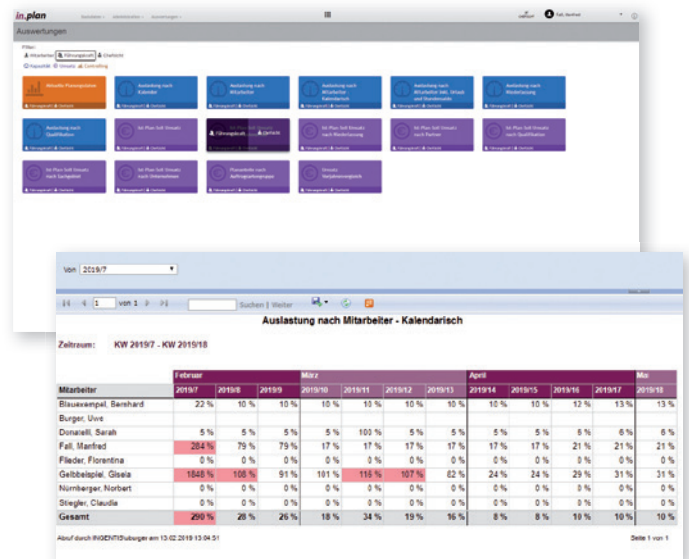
in.plan

Auswertungen

Filter:
Mitarbeiter | Führungskraft | Übersicht
Kapazität | Umsatz | Controlling

Aktuelle Planungsstatus
Auslastung nach Kalender
Auslastung nach Mitarbeiter
Auslastung nach Mitarbeiter Kalendarisch
Auslastung nach Mitarbeiter inkl. Urlaub und Stundensalds
Auslastung nach Niederlassung
Auslastung nach Qualifikation
Ist Plan Soll Umsatz
Führungskraft | Übersicht
Ist Plan Soll Umsatz nach Niederlassung
Ist Plan Soll Umsatz nach Partner
Ist Plan Soll Umsatz nach Qualifikation
Ist Plan Soll Umsatz nach Sachgebiet
Ist Plan Soll Umsatz nach Unternehmen
Planumsätze nach Auftragnehmergruppe
Umsatz Vorjahresvergleich

Von 2019/7

von 1 | Suchen | Weiter

Auslastung nach Mitarbeiter - Kalendarisch

Zeitraum: KW 2019/7 - KW 2019/18

| Mitarbeiter | Februar 2019/7 | 2019/8 | 2019/9 | März 2019/10 | 2019/11 | 2019/12 | 2019/13 | April 2019/14 | 2019/15 | 2019/16 | 2019/17 | Mai 2019/18 |
|---|---|---|---|---|---|---|---|---|---|---|---|---|
| Blauexempel, Bernhard | 22 % | 10 % | 10 % | 10 % | 10 % | 10 % | 10 % | 10 % | 10 % | 13 % | 13 % | 13 % |
| Burger, Uwe | | | | | | | | | | | | |
| Donatelli, Sarah | 5 % | 5 % | 5 % | 5 % | 100 % | 5 % | 5 % | 5 % | 5 % | 5 % | 6 % | 6 % |
| Fall, Manfred | 264 % | 79 % | 79 % | 17 % | 17 % | 17 % | 17 % | 17 % | 17 % | 21 % | 21 % | 21 % |
| Flieder, Florentina | 0 % | 0 % | 0 % | 0 % | 0 % | 0 % | 0 % | 0 % | 0 % | 0 % | 0 % | 0 % |
| Gelbbeispiel, Gisela | 1848 % | 108 % | 91 % | 101 % | 115 % | 107 % | 82 % | 24 % | 24 % | 29 % | 31 % | 31 % |
| Nürnberger, Norbert | 0 % | 0 % | 0 % | 0 % | 0 % | 0 % | 0 % | 0 % | 0 % | 0 % | 0 % | 0 % |
| Stiegler, Claudia | 0 % | 0 % | 0 % | 0 % | 0 % | 0 % | 0 % | 0 % | 0 % | 0 % | 0 % | 0 % |
| Gesamt | 290 % | 28 % | 26 % | 18 % | 34 % | 19 % | 16 % | 8 % | 8 % | 10 % | 10 % | 10 % |

Abruf durch INGENTIS\burger am 13.02.2019 13:04:51

Seite 1 von 1